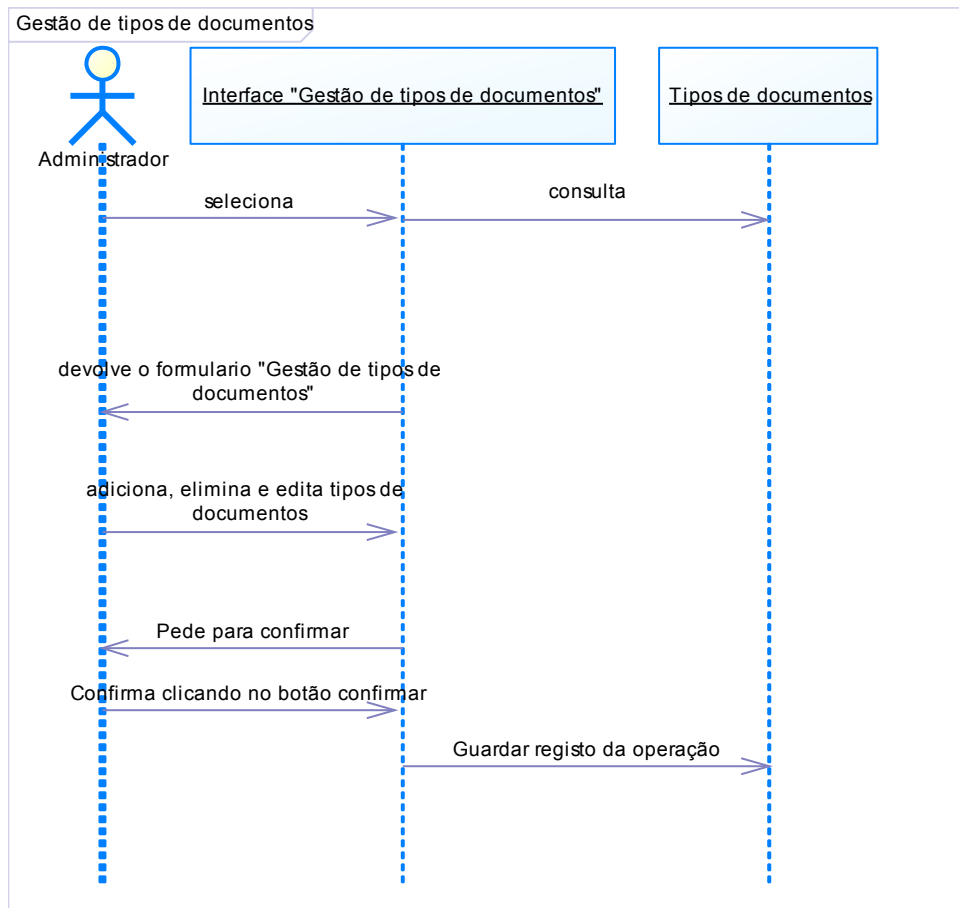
Gestão de tipos de documentos

Administrador

Interface "Gestão de tipos de documentos"

Tipos de documentos

seleciona

consulta

devolve o formulario "Gestão de tipos de documentos"

adiciona, elimina e edita tipos de documentos

Pede para confirmar

Confirma clicando no botão confirmar

Guardar registo da operação